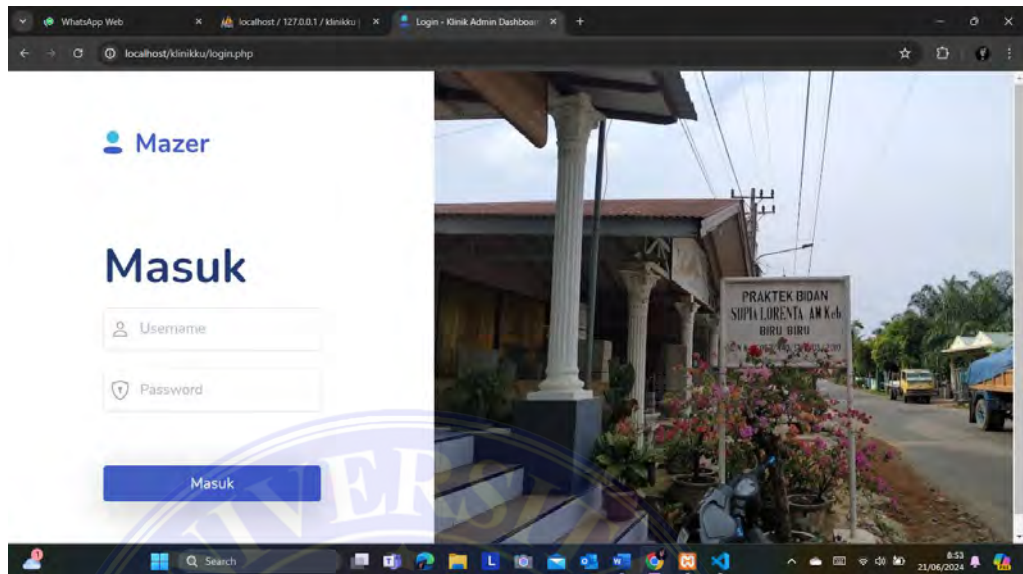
WhatsApp Web
localhost / 127.0.0.1 / klinikku
Login - Klinik Admin Dashboard
localhost/klinikku/login.php

Mazer

Masuk

Username

Password

Masuk

PRAKTEK BIDAN
SOPIA LORENTA AM Keb
BIRU BIRU
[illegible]

VERS

Search
8:53
21/06/2024